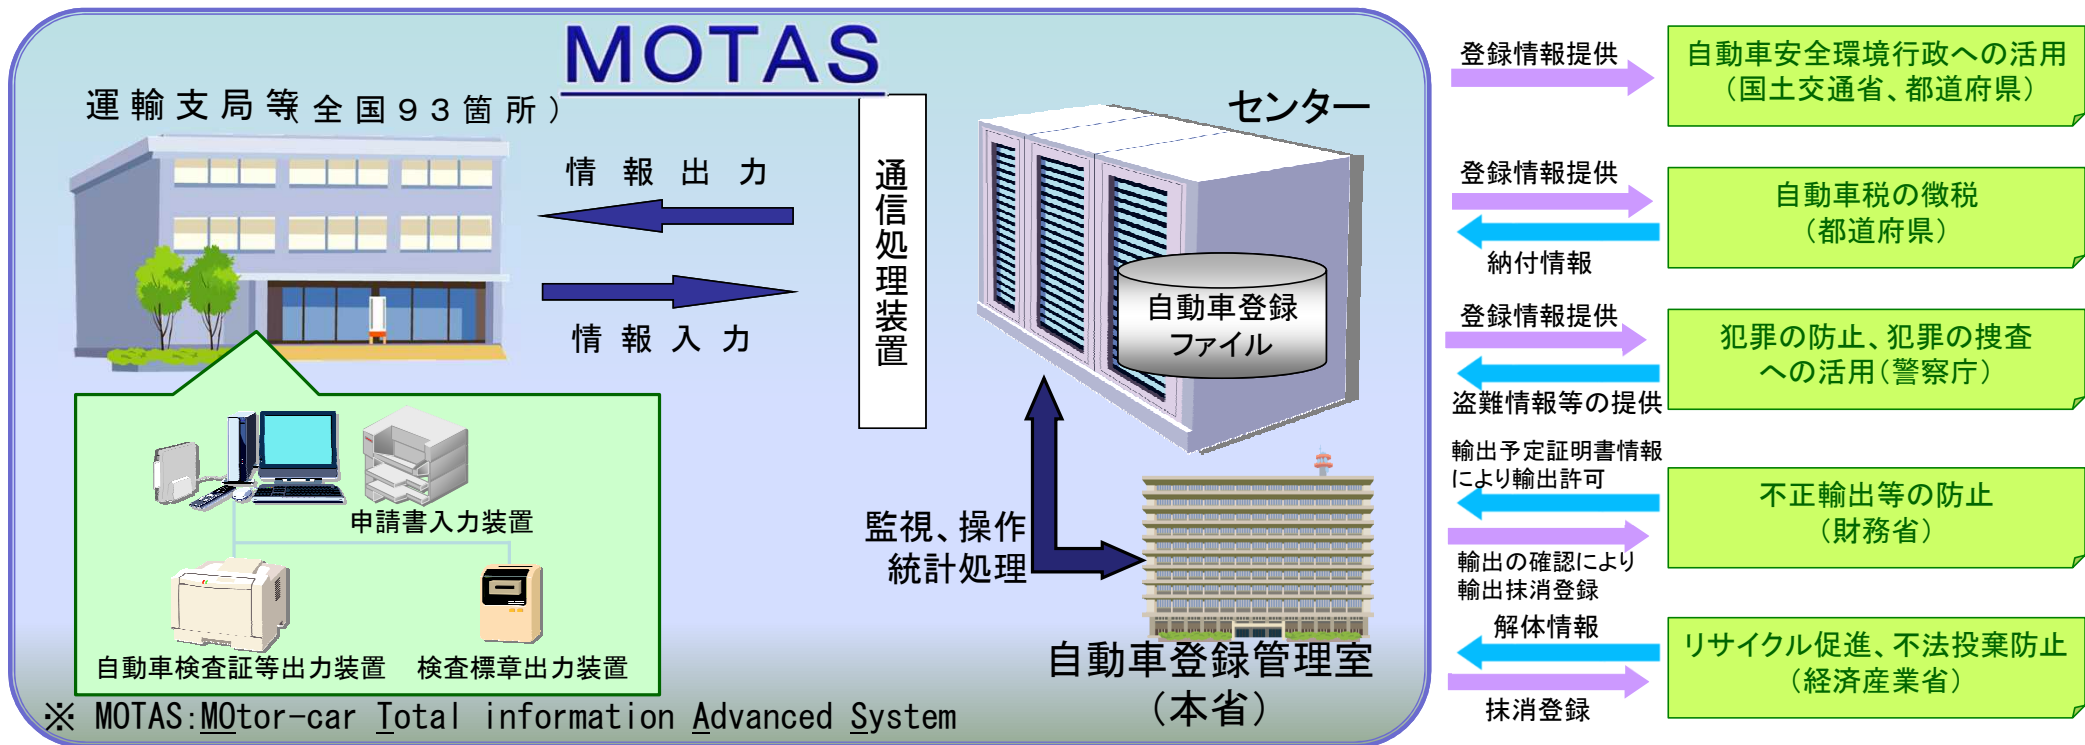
MOTAS

運輸支局等（全国93箇所）

情報出力

情報入力

通信処理装置

センター

自動車登録ファイル

申請書入力装置

自動車検査証等出力装置　検査標章出力装置

監視、操作
統計処理

自動車登録管理室
（本省）

※ MOTAS:MOtor-car Total information Advanced System

登録情報提供

自動車安全環境行政への活用
（国土交通省、都道府県）

登録情報提供

納付情報

自動車税の徴税
（都道府県）

登録情報提供

盗難情報等の提供

犯罪の防止、犯罪の捜査への活用（警察庁）

輸出予定証明書情報により輸出許可

輸出の確認により輸出抹消登録

不正輸出等の防止
（財務省）

解体情報

抹消登録

リサイクル促進、不法投棄防止
（経済産業省）